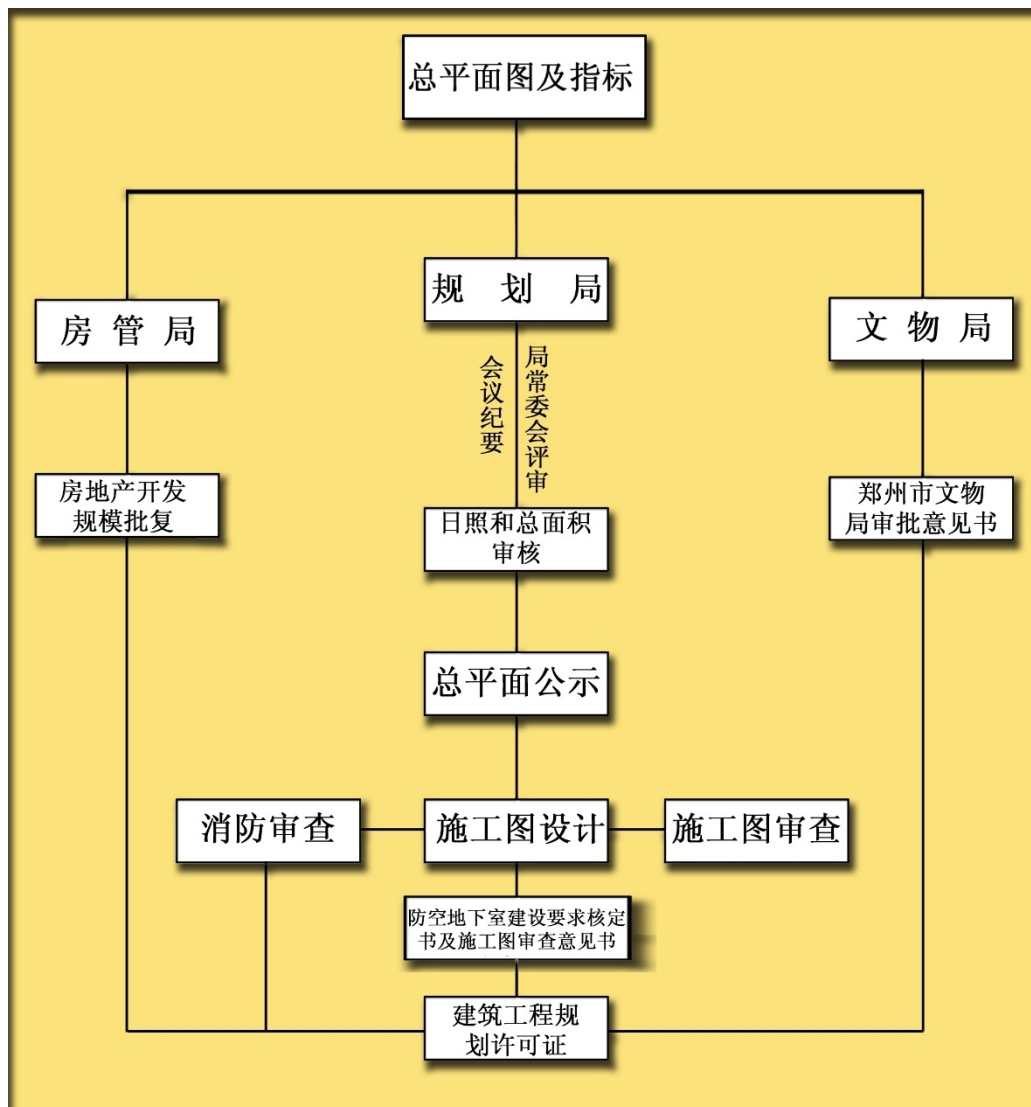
总平面图及指标

房 管 局

规 划 局

文 物 局

会议纪要

局常委会评审

房地产开发规模批复

郑州市文物局审批意见书

日照和总面积审核

总平面公示

消防审查

施工图设计

施工图审查

防空地下室建设要求核定书及施工图审查意见书

建筑工程规划许可证